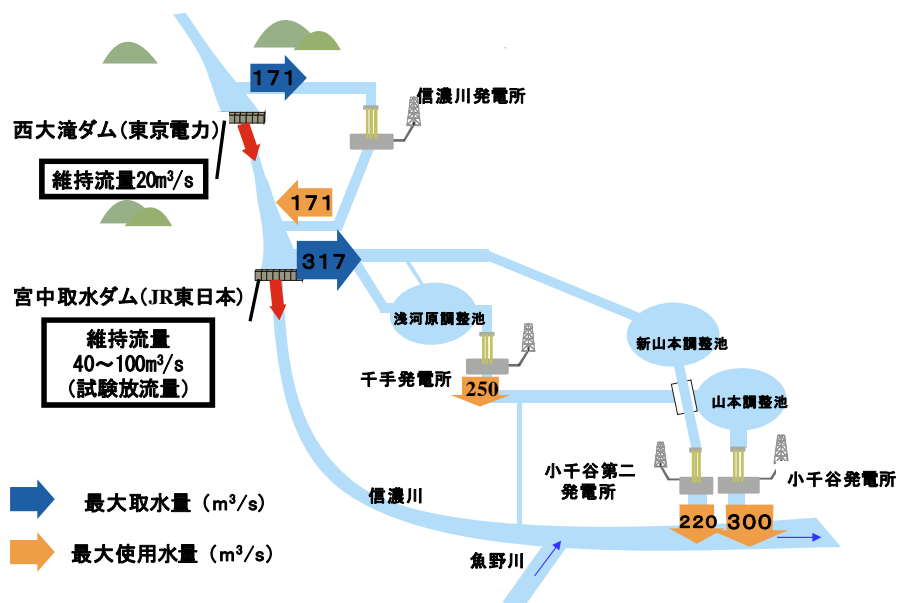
171

信濃川発電所

西大滝ダム(東京電力)

維持流量20m³/s

171

317

宮中取水ダム(JR東日本)

維持流量
40～100m³/s
(試験放流量)

浅河原調整池

新山本調整池

千手発電所

250

山本調整池

小千谷第二発電所

小千谷発電所

信濃川

220 300

最大取水量 (m³/s)

最大使用水量 (m³/s)

魚野川